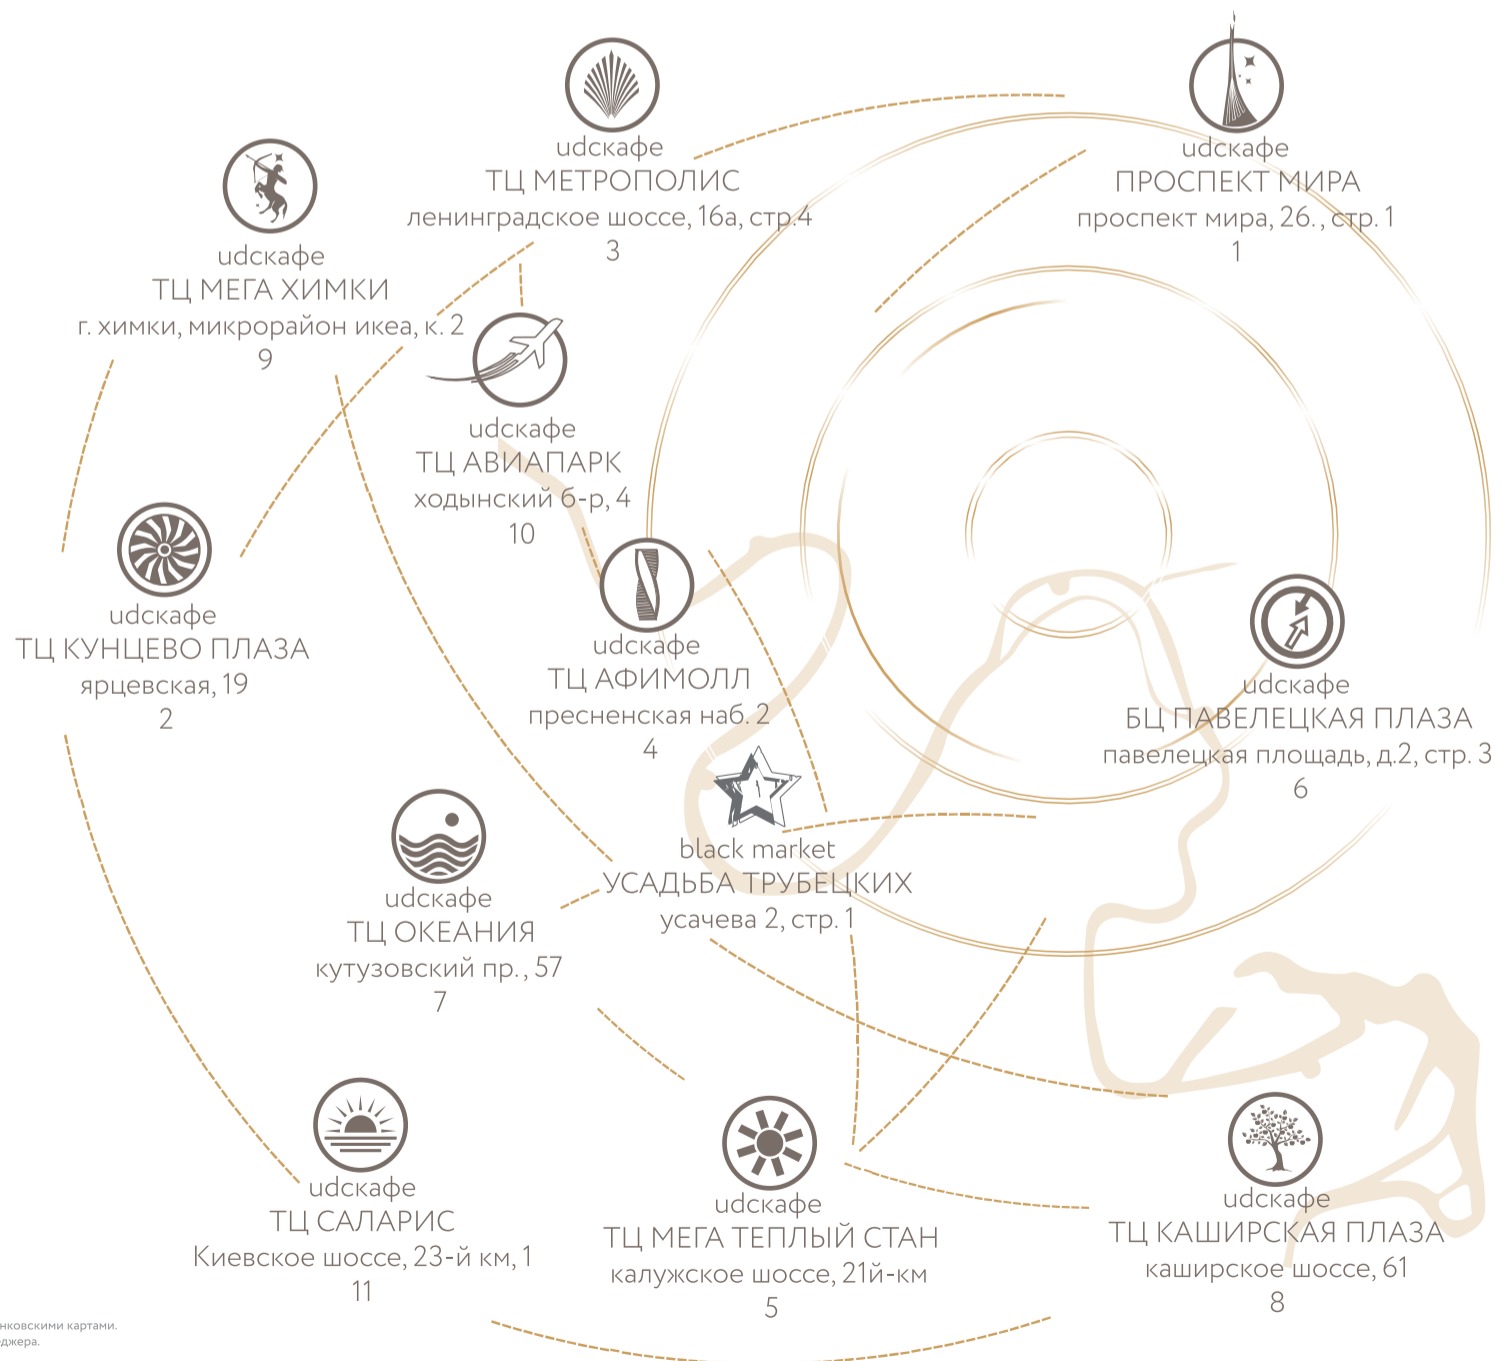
udcкафе
ТЦ МЕТРОПОЛИС
ленинградское шоссе, 16а, стр.4
3

udcкафе
ПРОСПЕКТ МИРА
проспект мира, 26., стр. 1
1

udcкафе
ТЦ МЕГА ХИМКИ
г. химки, микрорайон икеа, к. 2
9

udcкафе
ТЦ АВИАПАРК
ходынский б-р, 4
10

udcкафе
ТЦ КУНЦЕВО ПЛАЗА
ярцевская, 19
2

udcкафе
ТЦ АФИМОЛЛ
пресненская наб. 2
4

udcкафе
БЦ ПАВЕЛЕЦКАЯ ПЛАЗА
павелецкая площадь, д.2, стр. 3
6

black market
УСАДЬБА ТРУБЕЦКИХ
усачева 2, стр. 1

udcкафе
ТЦ ОКЕАНИЯ
кутузовский пр., 57
7

udcкафе
ТЦ САЛАРИС
Киевское шоссе, 23-й км, 1
11

udcкафе
ТЦ МЕГА ТЕПЛЫЙ СТАН
калужское шоссе, 21й-км
5

udcкафе
ТЦ КАШИРСКАЯ ПЛАЗА
каширское шоссе, 61
8

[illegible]нковскими картами.
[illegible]джера.